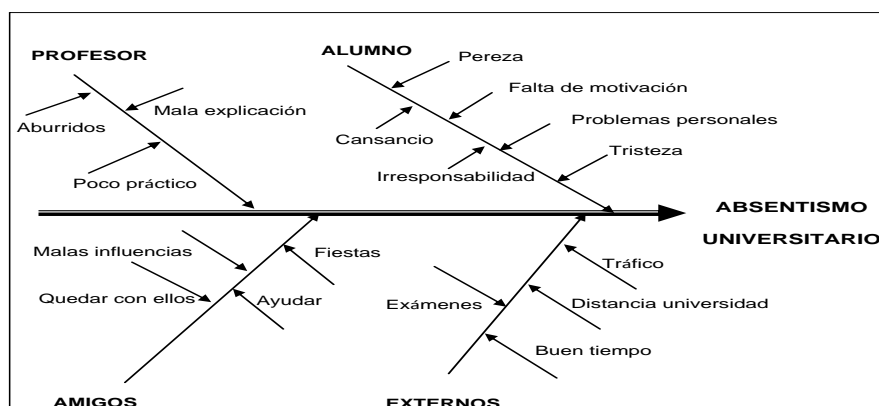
PROFESOR

Mala explicación

Aburridos

Poco práctico

ALUMNO

Pereza

Falta de motivación

Cansancio

Problemas personales

Irresponsabilidad

Tristeza

ABSENTISMO UNIVERSITARIO

Malas influencias

Fiestas

Quedar con ellos

Ayudar

AMIGOS

Tráfico

Exámenes

Distancia universidad

Buen tiempo

EXTERNOS